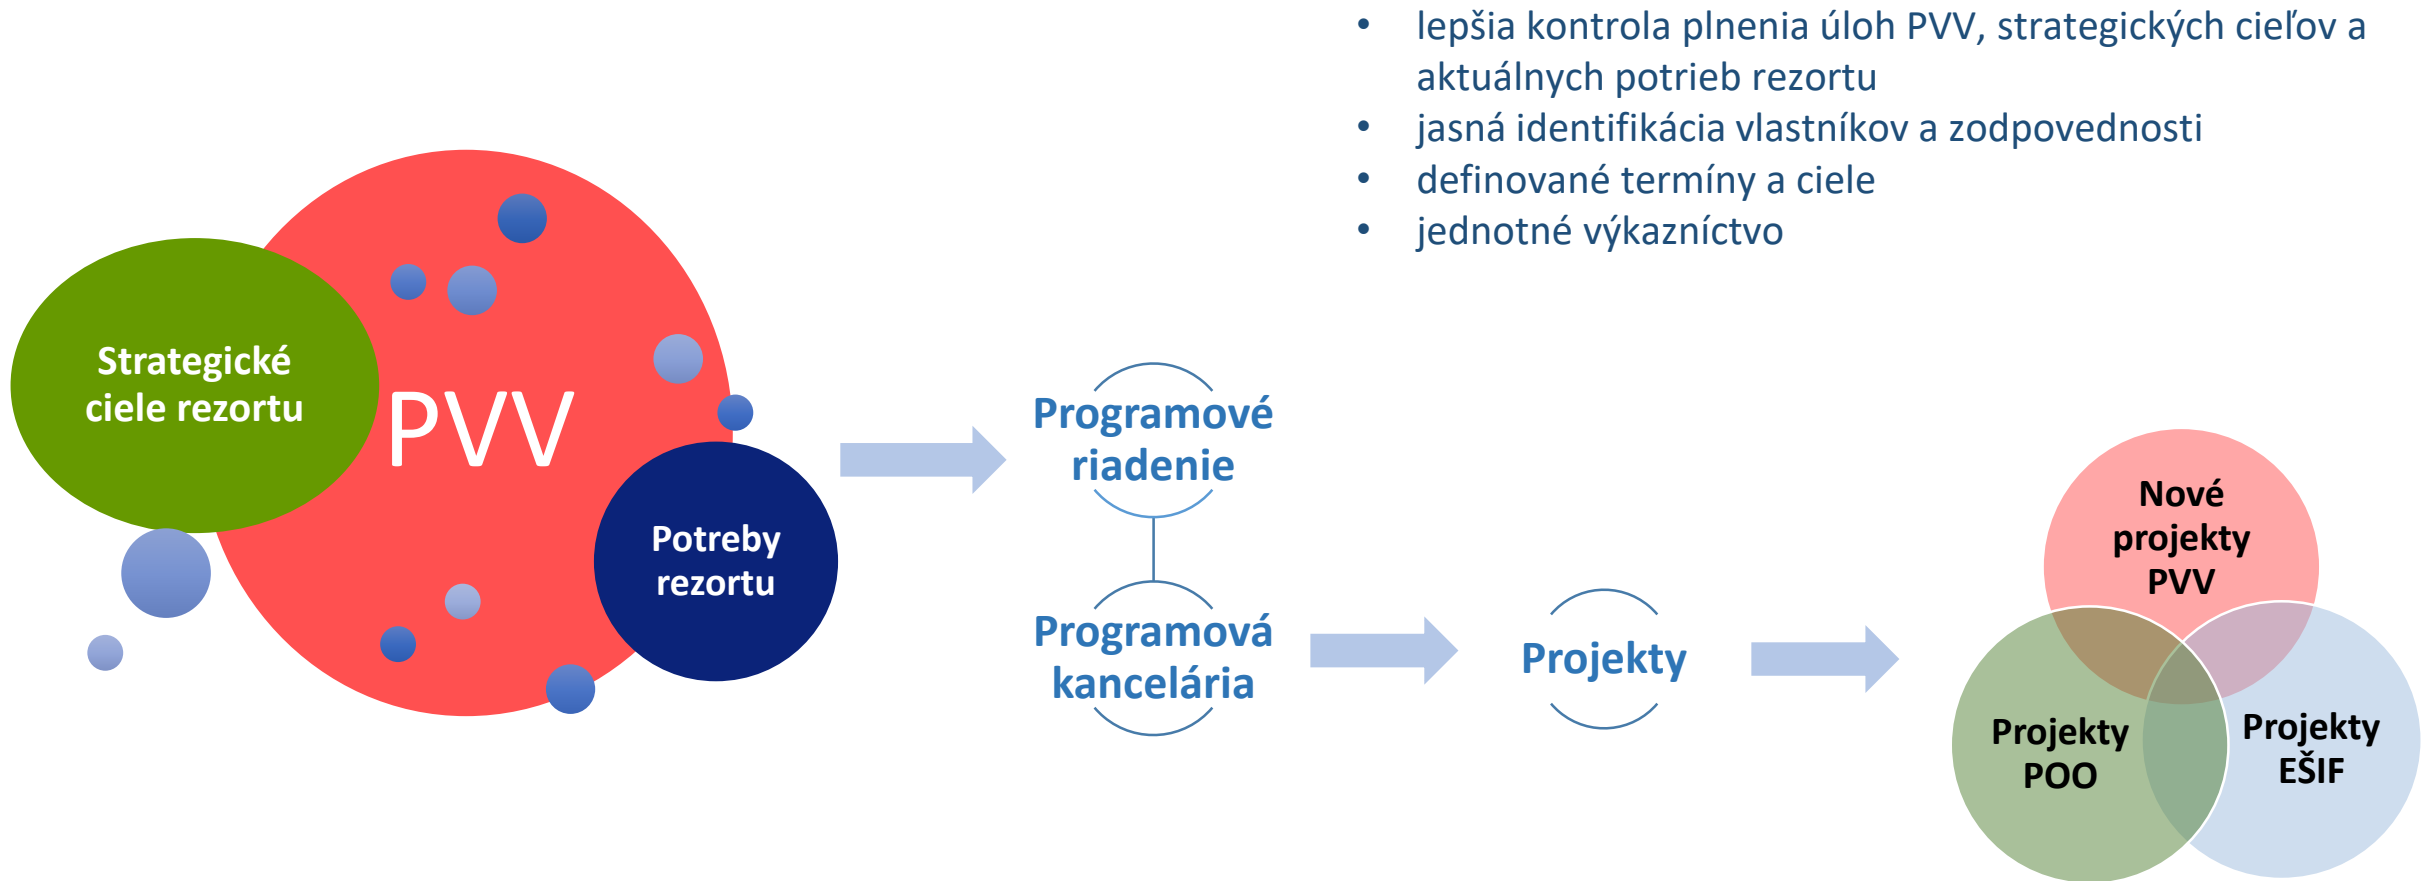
- lepšia kontrola plnenia úloh PVV, strategických cieľov a aktuálnych potrieb rezortu
- jasná identifikácia vlastníkov a zodpovednosti
- definované termíny a ciele
- jednotné výkazníctvo

Strategické ciele rezortu

PVV

Potreby rezortu

Programové riadenie

Programová kancelária

Projekty

Nové projekty PVV

Projekty POO

Projekty EŠIF